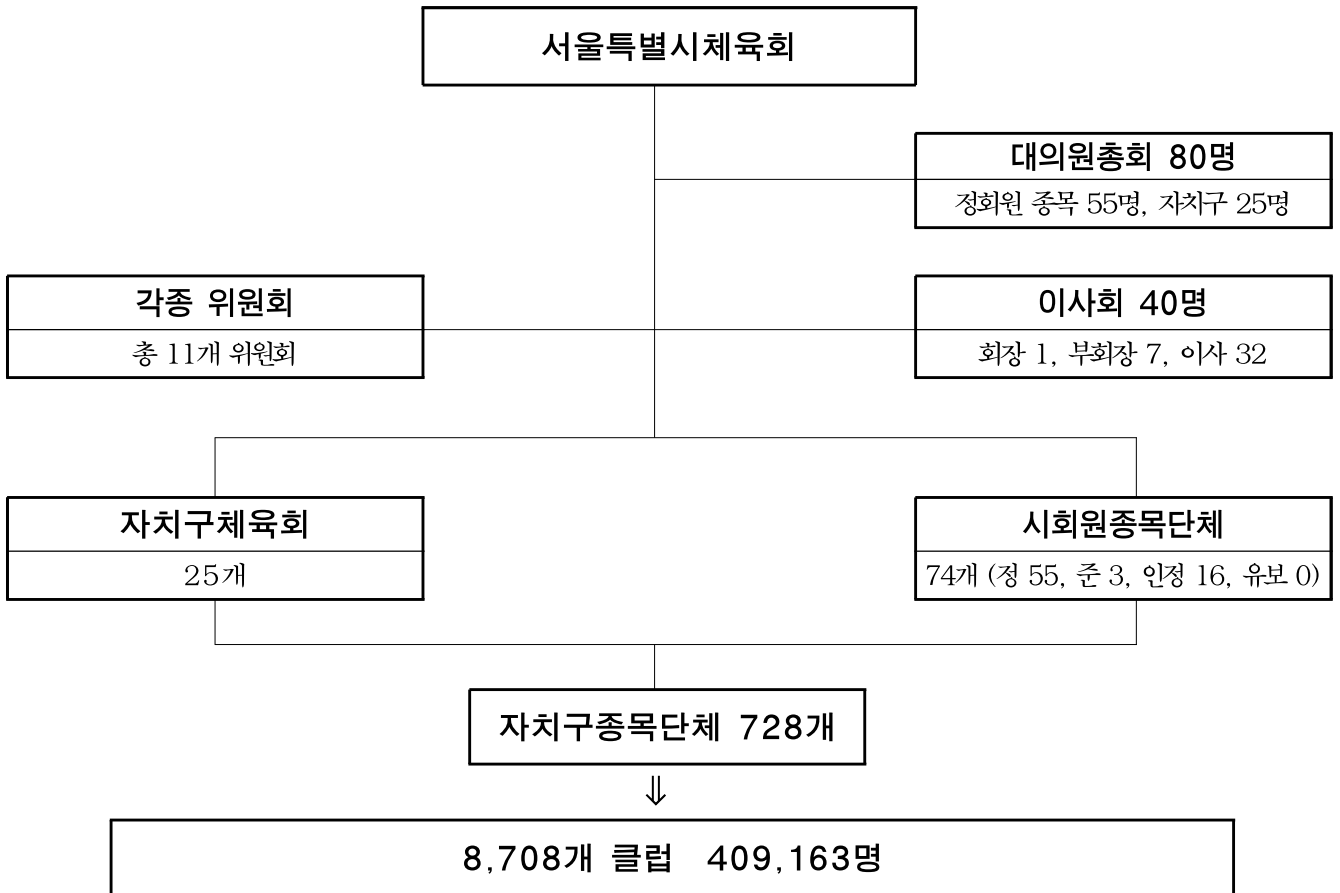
서울특별시체육회

대의원총회 80명
정회원 종목 55명, 자치구 25명

각종 위원회
총 11개 위원회

이사회 40명
회장 1, 부회장 7, 이사 32

자치구체육회
25개

시회원종목단체
74개 (정 55, 준 3, 인정 16, 유보 0)

자치구종목단체 728개

⇓

8,708개 클럽 409,163명